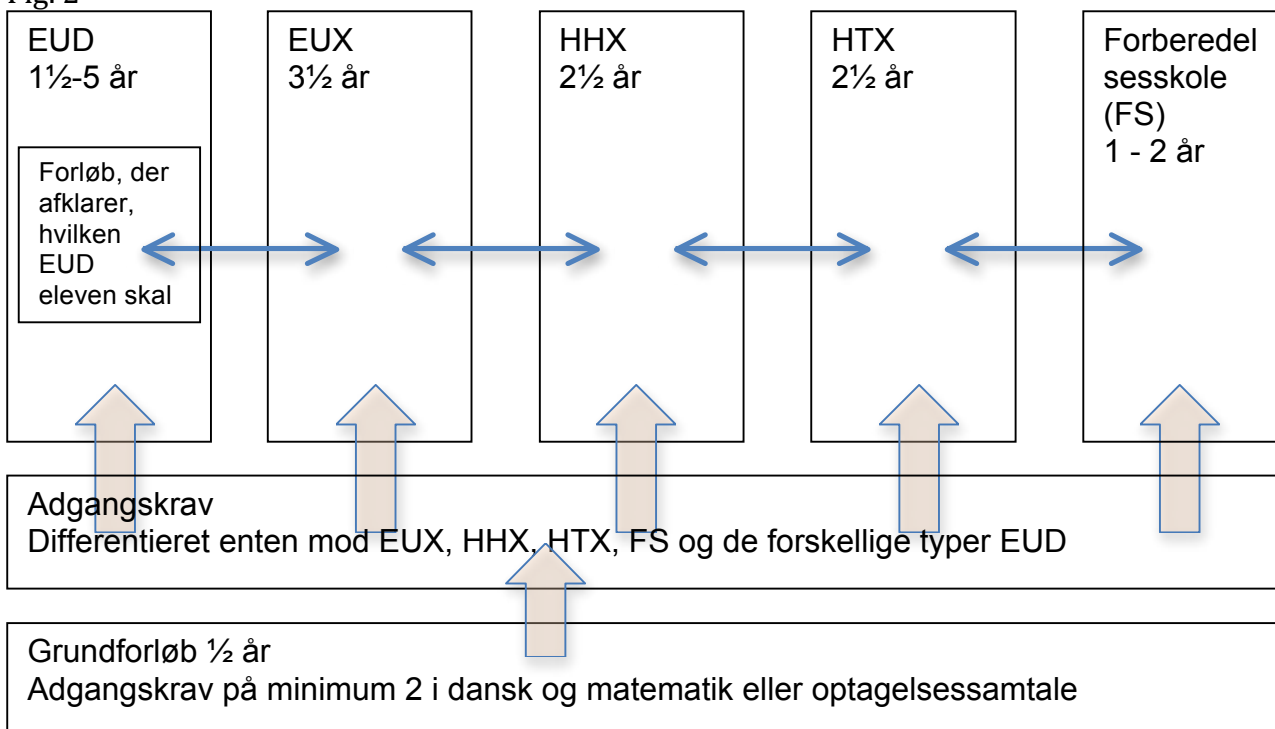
Fig. 2

EUD
1½-5 år

Forløb, der afklarer, hvilken EUD eleven skal

EUX
3½ år

HHX
2½ år

HTX
2½ år

Forberedelsesskole (FS)
1 - 2 år

Adgangskrav
Differentieret enten mod EUX, HHX, HTX, FS og de forskellige typer EUD

Grundforløb ½ år
Adgangskrav på minimum 2 i dansk og matematik eller optagelsessamtale